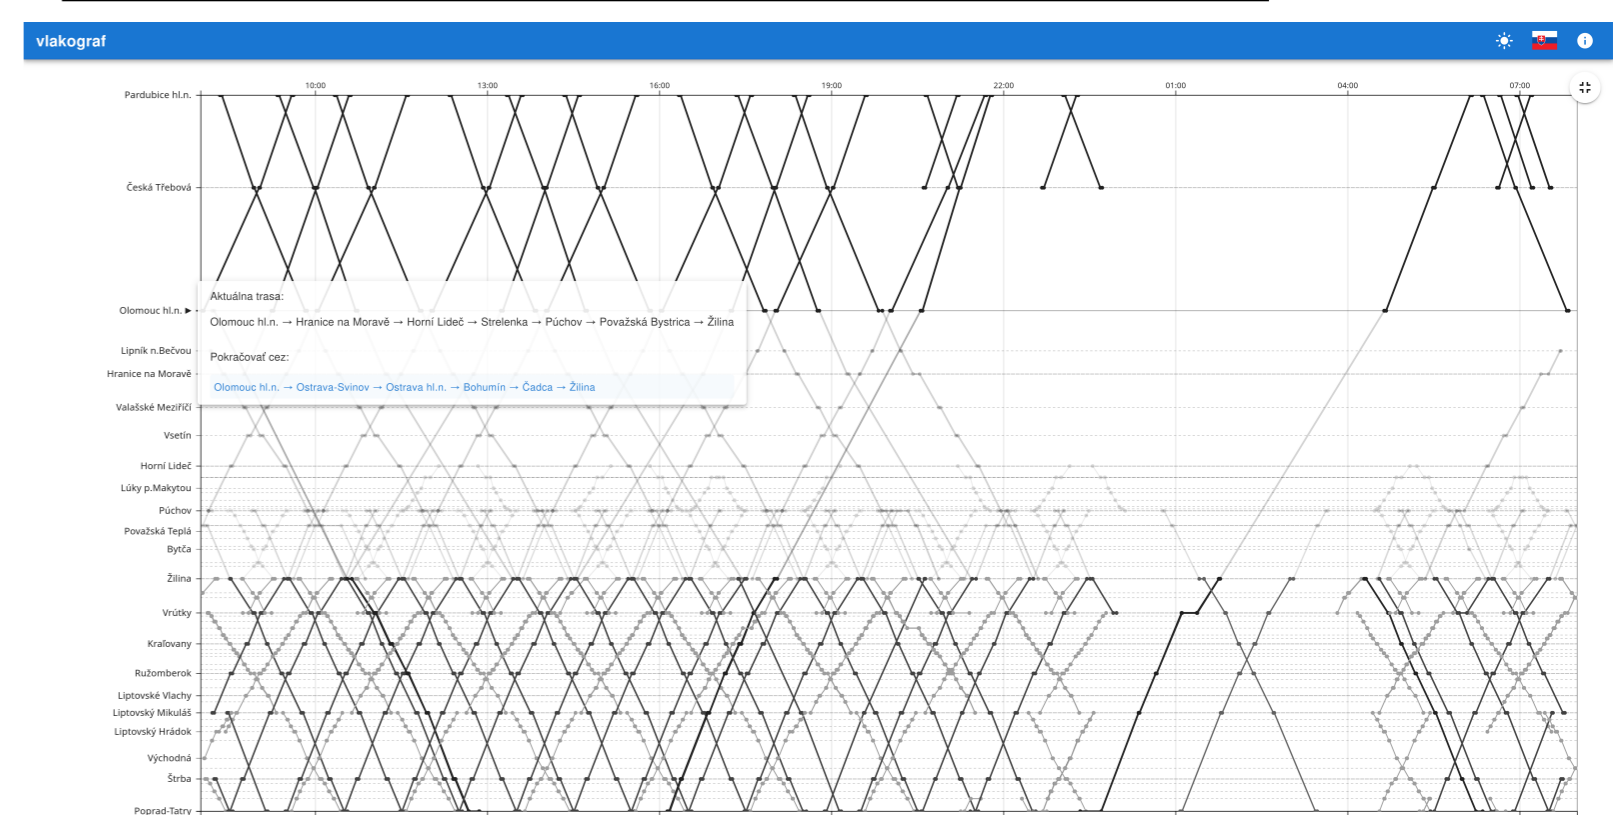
vlakograf

10:00
13:00
16:00
19:00
22:00
01:00
04:00
07:00

Pardubice hl.n.
Česká Třebová
Olomouc hl.n. ▸
Lipník n.Bečvou
Hranice na Moravě
Valašské Meziříčí
Vsetín
Horní Lideč
Lúky p.Makytou
Púchov
Považská Teplá
Bytča
Žilina
Vrútky
Kraľovany
Ružomberok
Liptovské Vlachy
Liptovský Mikuláš
Liptovský Hrádok
Východná
Štrba
Poprad-Tatry

Aktuálna trasa:
Olomouc hl.n. → Hranice na Moravě → Horní Lideč → Strelenka → Púchov → Považská Bystrica → Žilina

Pokračovať cez:
Olomouc hl.n. → Ostrava-Svinov → Ostrava hl.n. → Bohumín → Čadca → Žilina